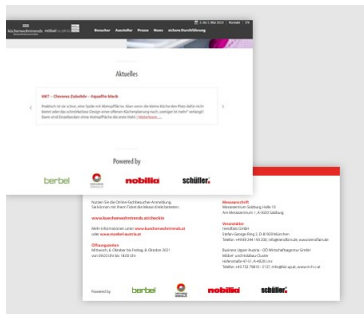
Küchenwohntrends | möbel austria

Besucher Aussteller Presse News sichere Durchführung

Aktuelles

Produkt ist an einen zwei Spüle mit Wertstoffen. Aber wenn die kleine Küche den Platz daher nicht

Powered by

berbel

nobilia

schüller.

Weitere Informationen unter www.kuechenwohntrends.at

Messeort

Veranstalter

Powered by

berbel

nobilia

schüller.